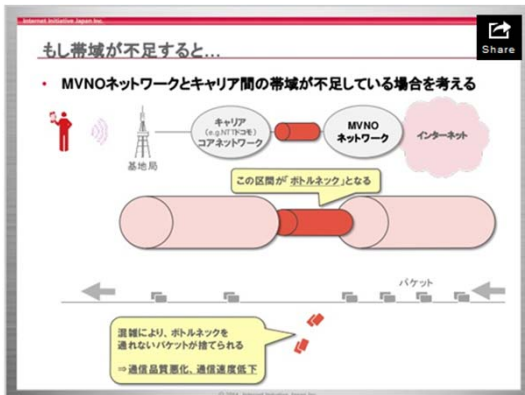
Internet Initiative Japan Inc.

Share

もし帯域が不足すると…

• MVNOネットワークとキャリア間の帯域が不足している場合を考える

基地局

キャリア
(e.g.NTTドコモ)
コアネットワーク

MVNO
ネットワーク

インターネット

この区間が「ボトルネック」となる

パケット

混雑により、ボトルネックを通れないパケットが捨てられる

⇒通信品質悪化、通信速度低下

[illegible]